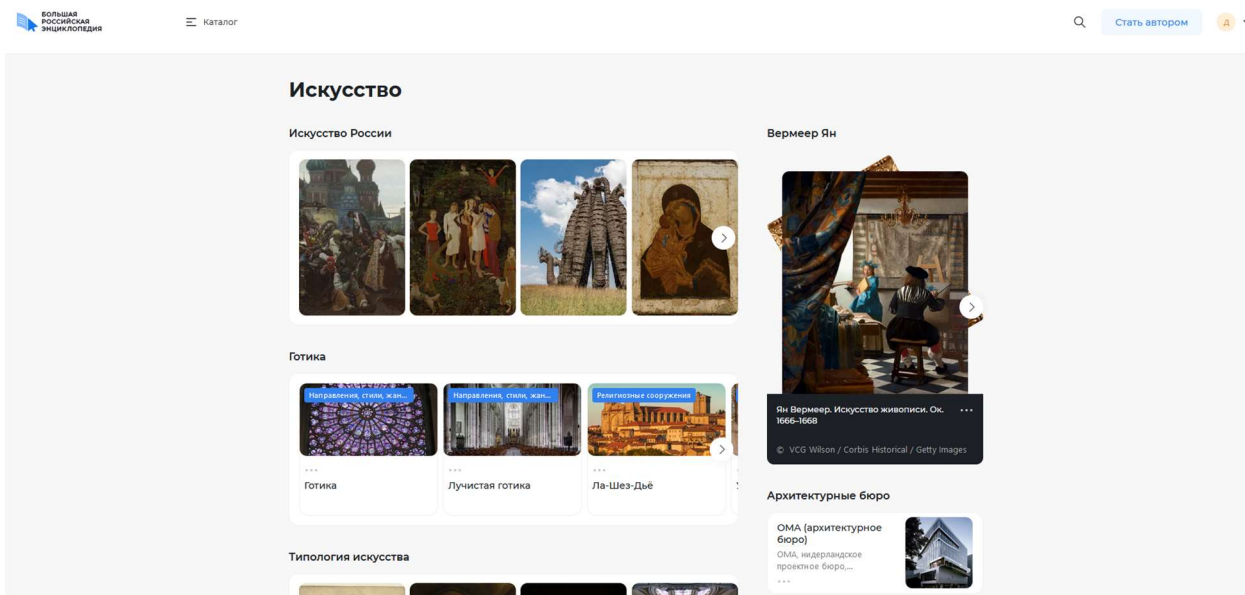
БОЛЬШАЯ РОССИЙСКАЯ ЭНЦИКЛОПЕДИЯ

Каталог

Стать автором

Д

Искусство

Искусство России

Вермеер Ян

Ян Вермеер. Искусство живописи. Ок. 1666–1668

© VCG Wilson / Corbis Historical / Getty Images

Готика

Направления, стили, жан...

Готика

Направления, стили, жан...

Лучистая готика

Религиозные сооружения

Ла-Шез-Дьё

Архитектурные бюро

ОМА (архитектурное бюро)

ОМА, нидерландское проектное бюро,...

Типология искусства